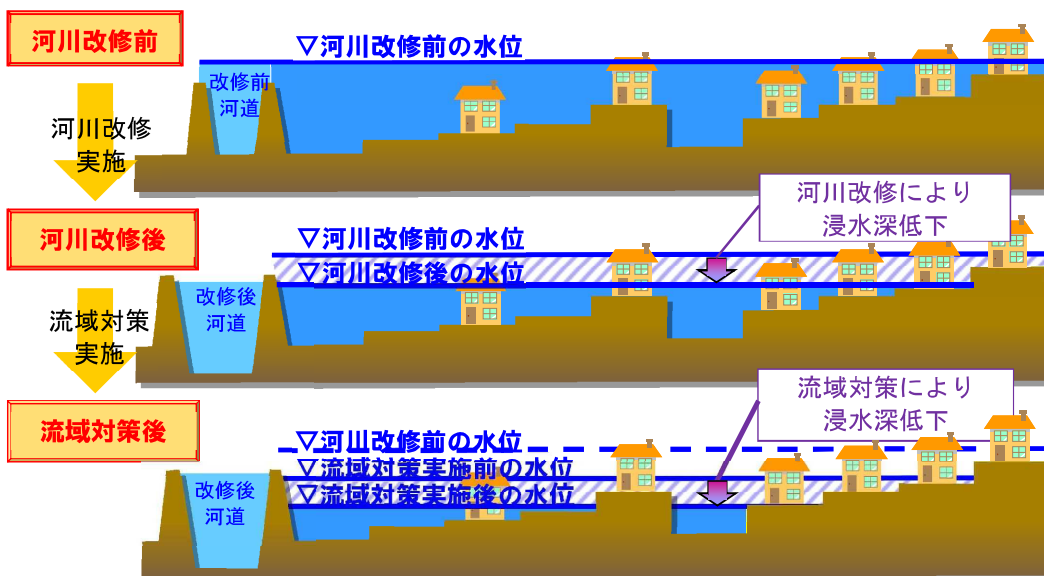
河川改修前

▽河川改修前の水位

改修前
河道

河川改修
実施

河川改修により
浸水深低下

河川改修後

▽河川改修前の水位
▽河川改修後の水位

改修後
河道

流域対策
実施

流域対策により
浸水深低下

流域対策後

▽河川改修前の水位
▽流域対策実施前の水位
▽流域対策実施後の水位

改修後
河道